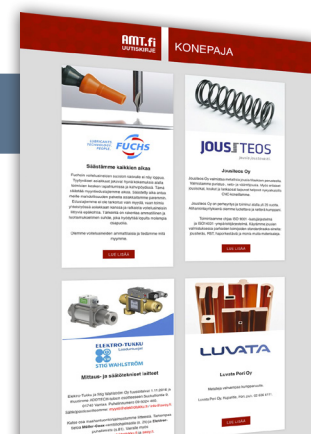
AMT.fi UUTISKIRJE

KONEPAJA

LUBRICANTS. TECHNOLOGY. PEOPLE. FUCHS

Säästämme sakkien aikaa

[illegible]

LUE LISÄÄ

JOUSITEOS

Jousiteos Oy

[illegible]

LUE LISÄÄ

ELEKTRO-TUKKU

STIG WAHLSTRÖM

Mittaus- ja säätötekniset laitteet

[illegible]

LUVATA

Luvata Pori Oy

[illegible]

LUE LISÄÄ